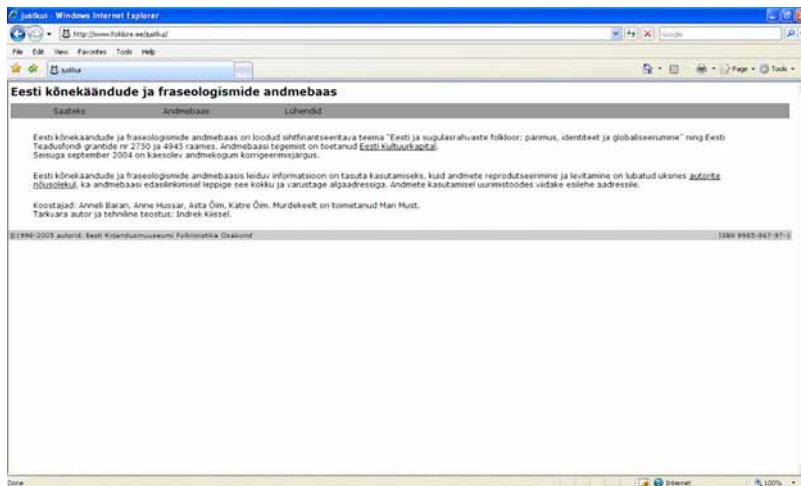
justkui - Windows Internet Explorer

http://www.folklore.ee/justkui/

Google

File Edit View Favorites Tools Help

justkui

Page Tools

Eesti kõnekäändude ja fraseologismide andmebaas

Saateks Andmebaas Lühendid

Eesti kõnekäändude ja fraseologismide andmebaas on loodud sihtfinantseeritava teema "Eesti ja sugulasrahvaste folkloor: pärimus, identiteet ja globaliseerumine" ning Eesti Teadusfondi grantide nr 2750 ja 4945 raames. Andmebaasi tegemist on toetanud Eesti Kultuurkapital. Seisuga september 2004 on käesolev andmekogum korrigeerimisjärgus.

Eesti kõnekäändude ja fraseologismide andmebaasis leiduv informatsioon on tasuta kasutamiseks, kuid andmete reprodutseerimine ja levitamine on lubatud ksnes autorite nõusolekul, ka andmebaasi edasilinkimisel leppige see kokku ja varustage algaadressiga. Andmete kasutamisel uurimistöödes viidake esilehe aadressile.

Koostajad: Anneli Baran, Anne Hussar, Asta Õim, Katre Õim. Murdekeelt on toimetanud Mari Must.
Tarkvara autor ja tehniline teostus: Indrek Kiissel.

©1996-2005 autorid, Eesti Kirjandusmuuseumi Folkloristika Osakond

ISBN 9985-867-97-1

Done

Internet

100%